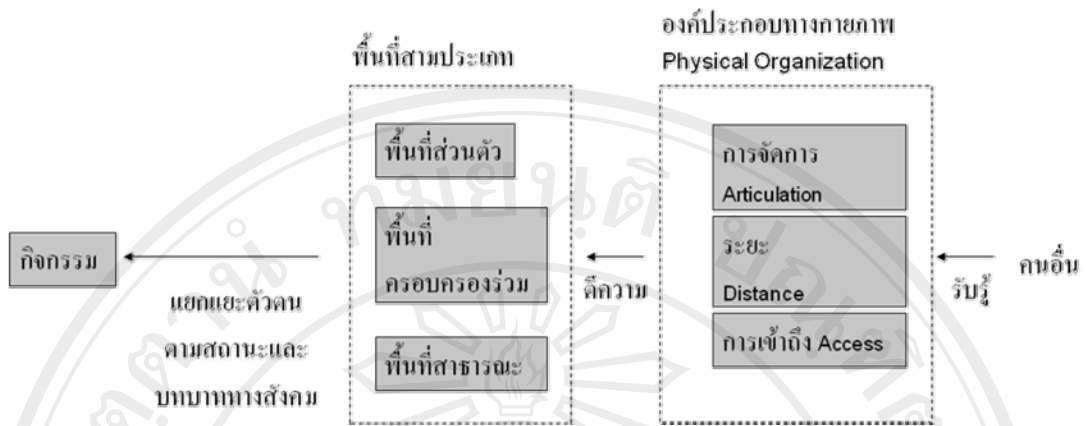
องค์ประกอบทางกายภาพ
Physical Organization

พื้นที่สามประเภท

พื้นที่ส่วนตัว

พื้นที่ครอบครองร่วม

พื้นที่สาธารณะ

การจัดการ
Articulation

ระยะ
Distance

การเข้าถึง Access

กิจกรรม

แยกแยะตัวตนตามสถานะและบทบาททางสังคม

ตีความ

รับรู้

คนอื่น